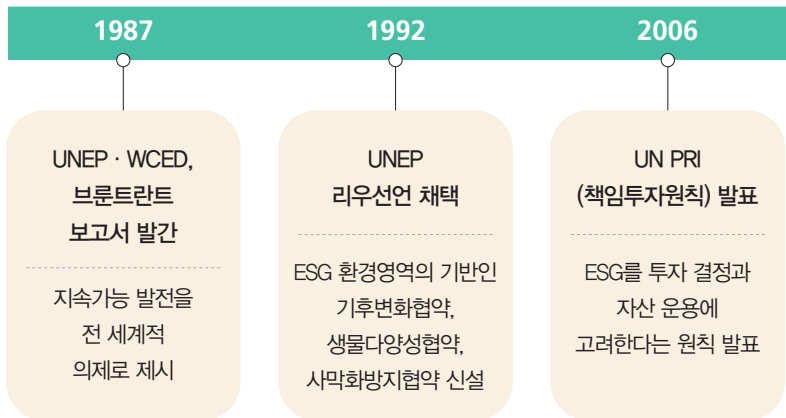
1987

UNEP · WCED, 브룬트란트 보고서 발간

지속가능 발전을 전 세계적 의제로 제시

1992

UNEP 리우선언 채택

ESG 환경영역의 기반인 기후변화협약, 생물다양성협약, 사막화방지협약 신설

2006

UN PRI (책임투자원칙) 발표

ESG를 투자 결정과 자산 운용에 고려한다는 원칙 발표